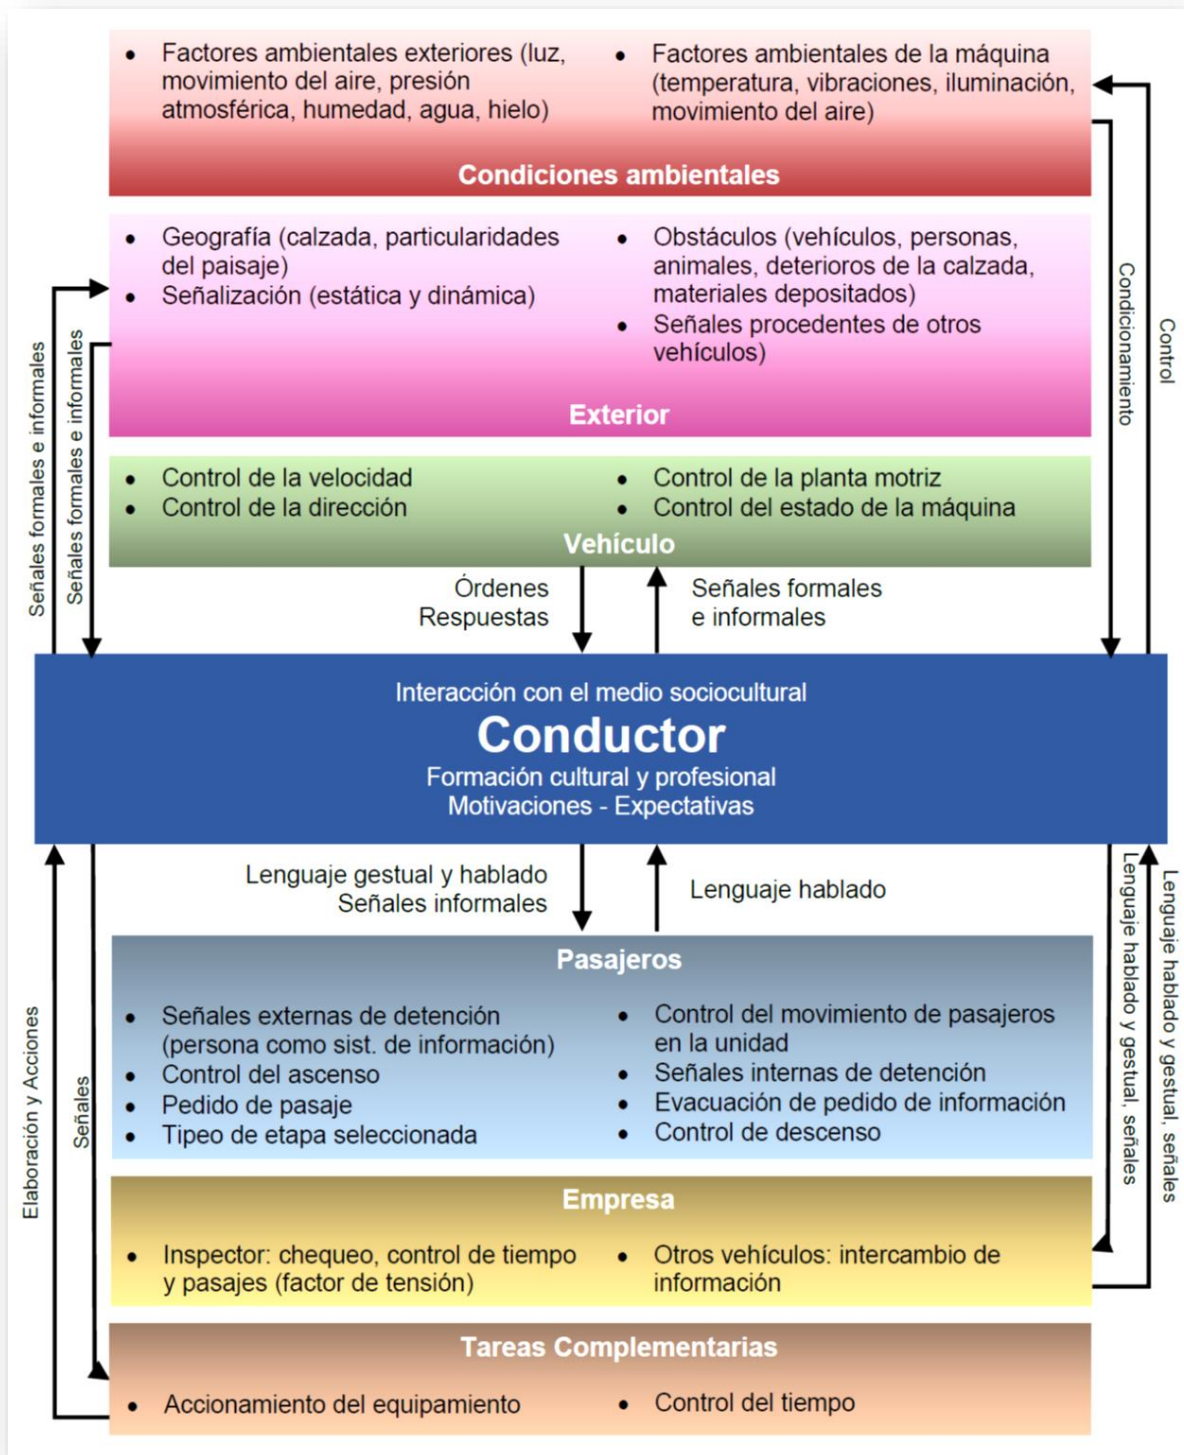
• Factores ambientales exteriores (luz, movimiento del aire, presión atmosférica, humedad, agua, hielo)
• Factores ambientales de la máquina (temperatura, vibraciones, iluminación, movimiento del aire)

Condiciones ambientales

• Geografía (calzada, particularidades del paisaje)
• Señalización (estática y dinámica)
• Obstáculos (vehículos, personas, animales, deterioros de la calzada, materiales depositados)
• Señales procedentes de otros vehículos)

Exterior

• Control de la velocidad
• Control de la dirección
• Control de la planta motriz
• Control del estado de la máquina

Vehículo

Órdenes
Respuestas

Señales formales e informales

Señales formales e informales

Señales formales e informales

Condicionamiento

Control

Interacción con el medio sociocultural
Conductor
Formación cultural y profesional
Motivaciones - Expectativas

Lenguaje gestual y hablado
Señales informales

Lenguaje hablado

Pasajeros

• Señales externas de detención (persona como sist. de información)
• Control del ascenso
• Pedido de pasaje
• Tipeo de etapa seleccionada
• Control del movimiento de pasajeros en la unidad
• Señales internas de detención
• Evacuación de pedido de información
• Control de descenso

Empresa

• Inspector: chequeo, control de tiempo y pasajes (factor de tensión)
• Otros vehículos: intercambio de información

Tareas Complementarias

• Accionamiento del equipamiento
• Control del tiempo

Elaboración y Acciones

Señales

Lenguaje hablado y gestual, señales

Lenguaje hablado y gestual, señales